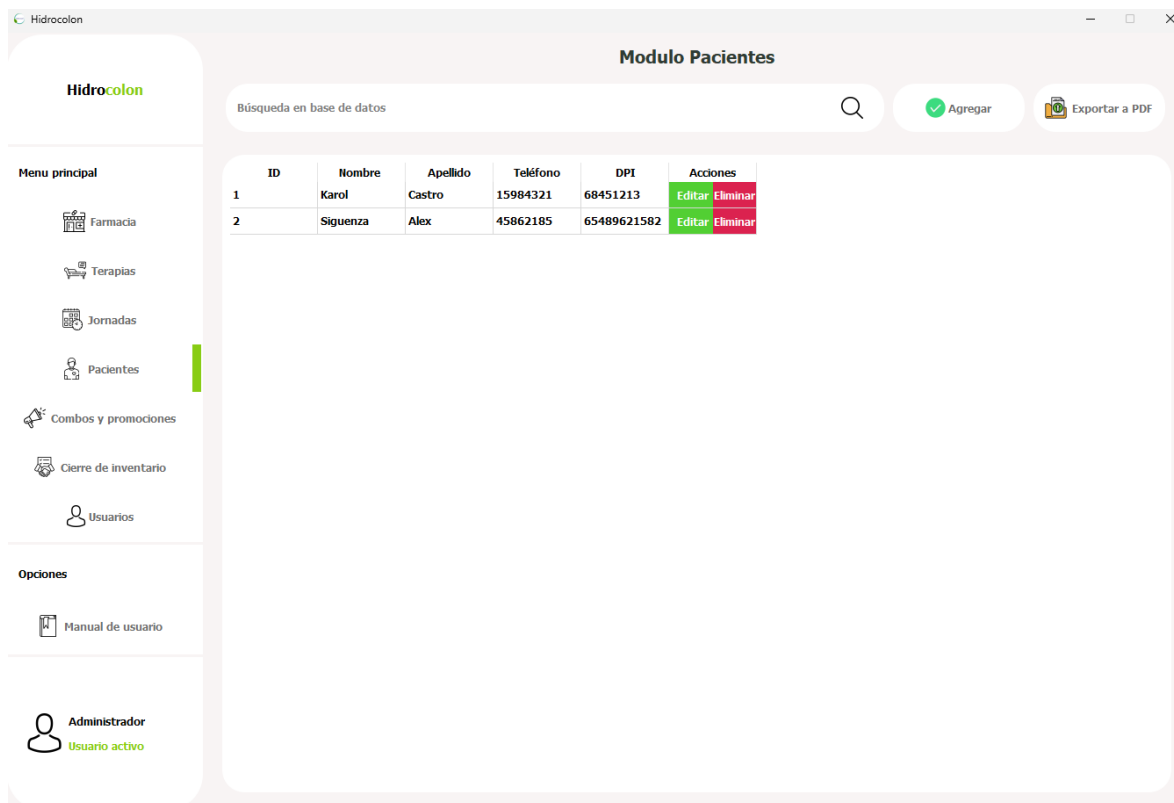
Hidrocolon

Hidrocolon

Modulo Pacientes

Búsqueda en base de datos

Agregar

Exportar a PDF

Menu principal

Farmacia

Terapias

Jornadas

Pacientes

Combos y promociones

Cierre de inventario

Usuarios

Opciones

Manual de usuario

Administrador
Usuario activo

| ID | Nombre | Apellido | Teléfono | DPI | Acciones |
|---|---|---|---|---|---|
| 1 | Karol | Castro | 15984321 | 68451213 | Editar Eliminar |
| 2 | Siguenza | Alex | 45862185 | 65489621582 | Editar Eliminar |